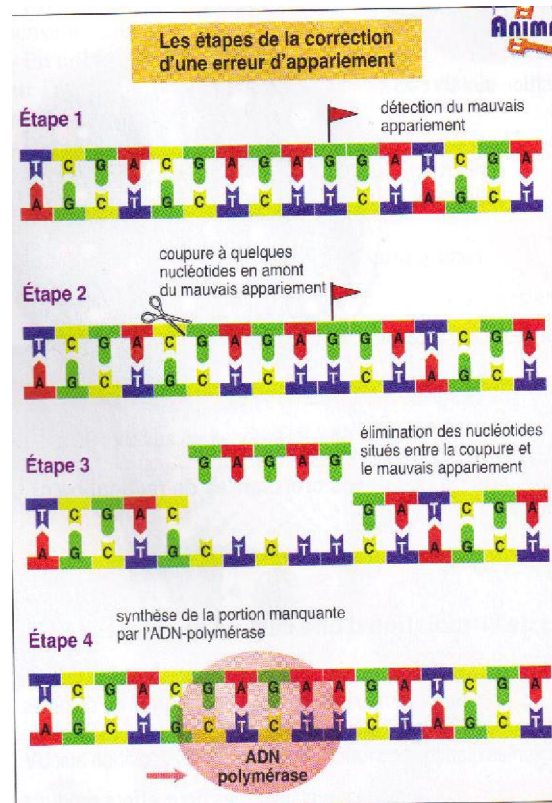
Anim

Les étapes de la correction d'une erreur d'appariement

Étape 1

détection du mauvais appariement

T C G A C G A G A G G A T C G A
A G C T G C T C T C T T A G C T

Étape 2

coupure à quelques nucléotides en amont du mauvais appariement

T C G A C G A G A G G A T C G A
A G C T G C T C T C T T A G C T

Étape 3

élimination des nucléotides situés entre la coupure et le mauvais appariement

G A G A G

T C G A C G A T C G A
A G C T G C T C T C T T A G C T

Étape 4

synthèse de la portion manquante par l'ADN-polymérase

T C G A C G A G A G A A T C G A
A G C T G C T C T C T T A G C T

ADN polymérase